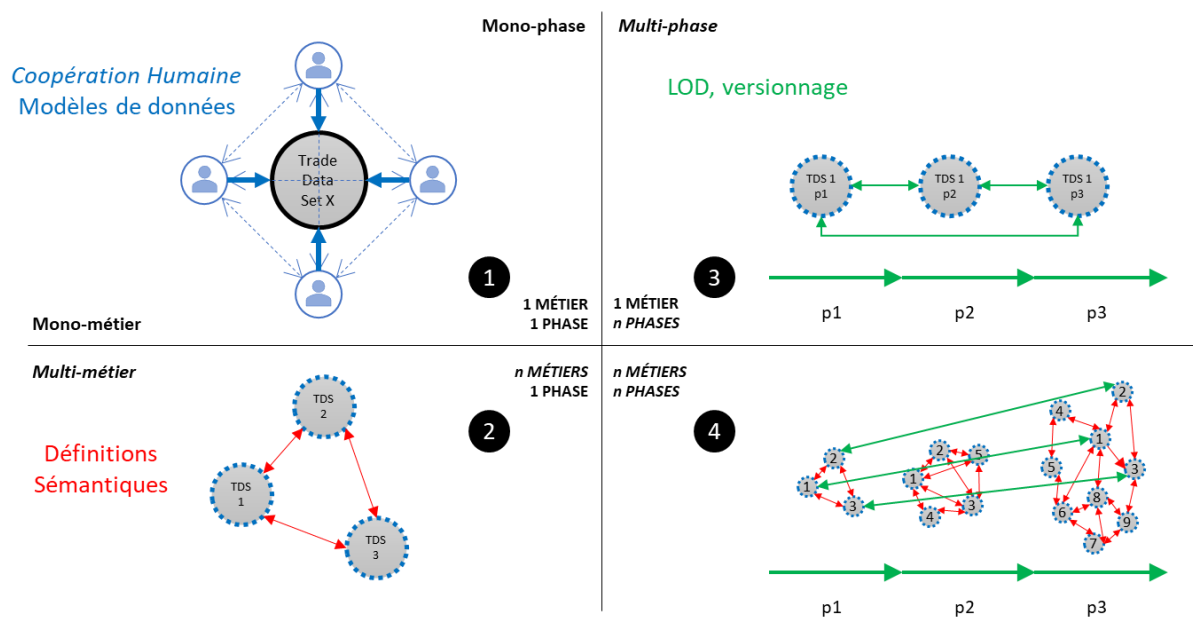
Mono-phase

Multi-phase

Coopération Humaine
Modèles de données

Trade Data Set X

LOD, versionnage

TDS 1 p1
TDS 1 p2
TDS 1 p3

1

3

1 MÉTIER
1 PHASE

1 MÉTIER
n PHASES

Mono-métier

p1
p2
p3

Multi-métier

n MÉTIERS
1 PHASE

n MÉTIERS
n PHASES

TDS 2

2

4

Définitions Sémantiques

TDS 1

TDS 3

2
1
3
2
5
1
3
4
4
2
1
5
3
8
6
9
7

p1
p2
p3